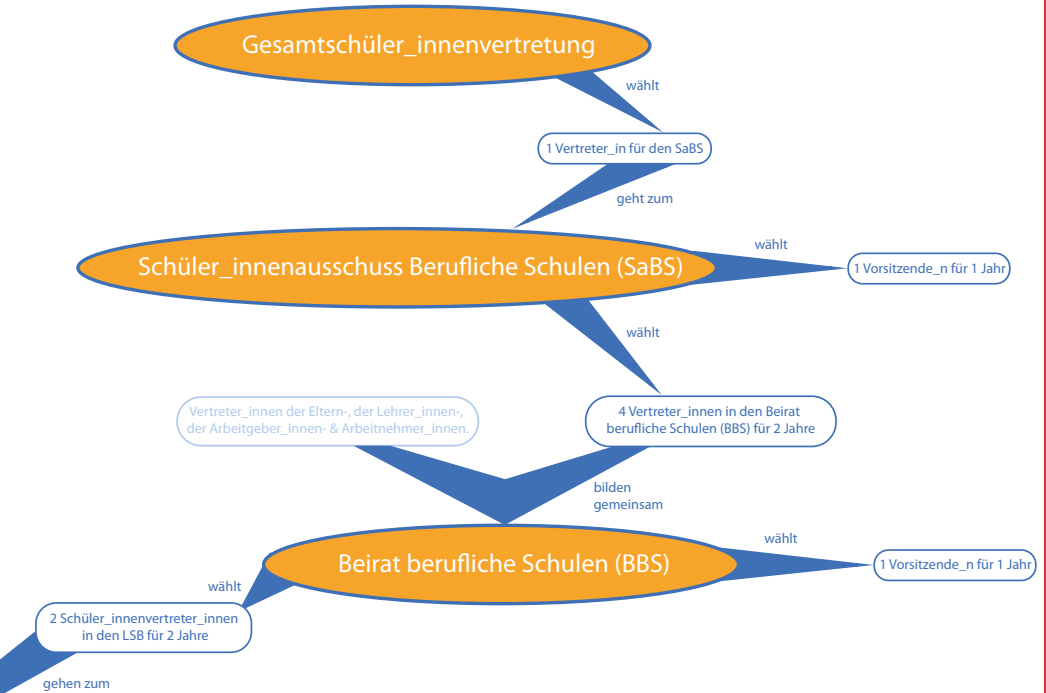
Gesamtschüler_innenvertretung

wählt

1 Vertreter_in für den SaBS

geht zum

Schüler_innenausschuss Berufliche Schulen (SaBS)

wählt

1 Vorsitzende_n für 1 Jahr

wählt

Vertreter_innen der Eltern-, der Lehrer_innen-, der Arbeitgeber_innen- & Arbeitnehmer_innen.

4 Vertreter_innen in den Beirat berufliche Schulen (BBS) für 2 Jahre

bilden gemeinsam

Beirat berufliche Schulen (BBS)

wählt

1 Vorsitzende_n für 1 Jahr

wählt

2 Schüler_innenvertreter_innen in den LSB für 2 Jahre

gehen zum